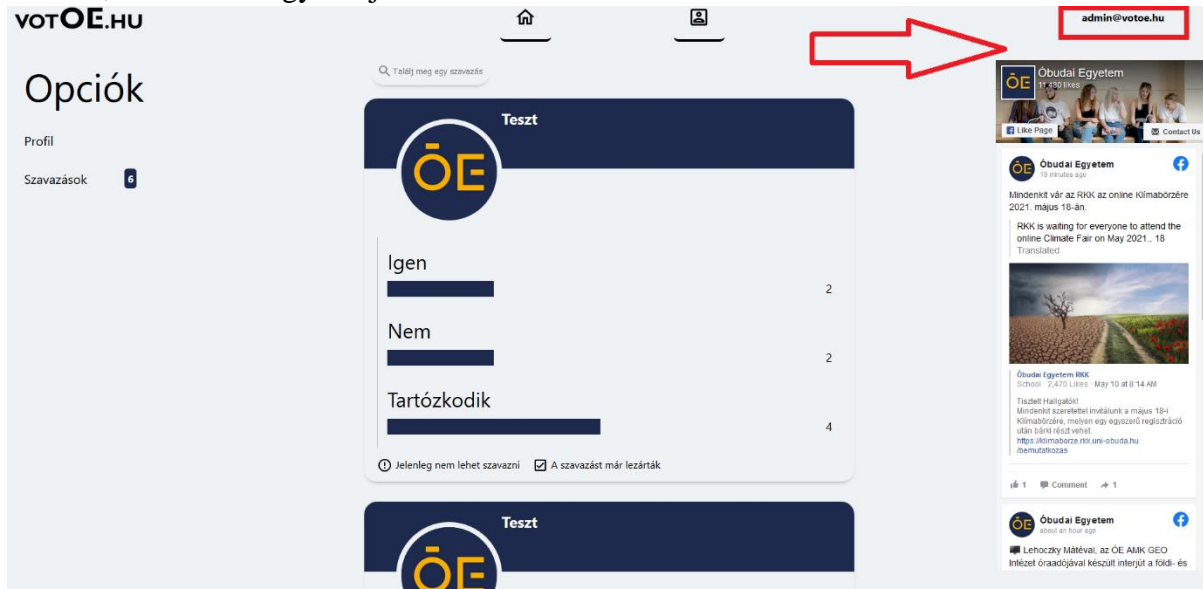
votOE.HU

admin@votoe.hu

Opciók

Profil

Szavazások 6

Találj meg egy szavazást

Teszt

ÓE

Igen

2

Nem

2

Tartózkodik

4

Jelenleg nem lehet szavazni A szavazást már lezárták

Teszt

ÓE

Óbudai Egyetem
11 480 likes

Like Page Contact Us

Óbudai Egyetem
18 minutes ago

Mindenkit vár az RKK az online Klímabörzére 2021. május 18-án.

RKK is waiting for everyone to attend the online Climate Fair on May 2021., 18
Translated

Óbudai Egyetem RKK
School · 2,470 Likes · May 10 at 8:14 AM

Tisztelt Hallgatók!
Mindenkit szeretettel invitálunk a május 18-i Klímabörzére, melyen egy egyszerű regisztráció után bárki részt vehet.
https://klimaborze.rkk.uni-obuda.hu/bemutatkozas

1 Comment 1

Óbudai Egyetem
about an hour ago

Lehoczky Mátéval, az ÓE AMK GEO Intézet óraadójával készült interjút a földi- és